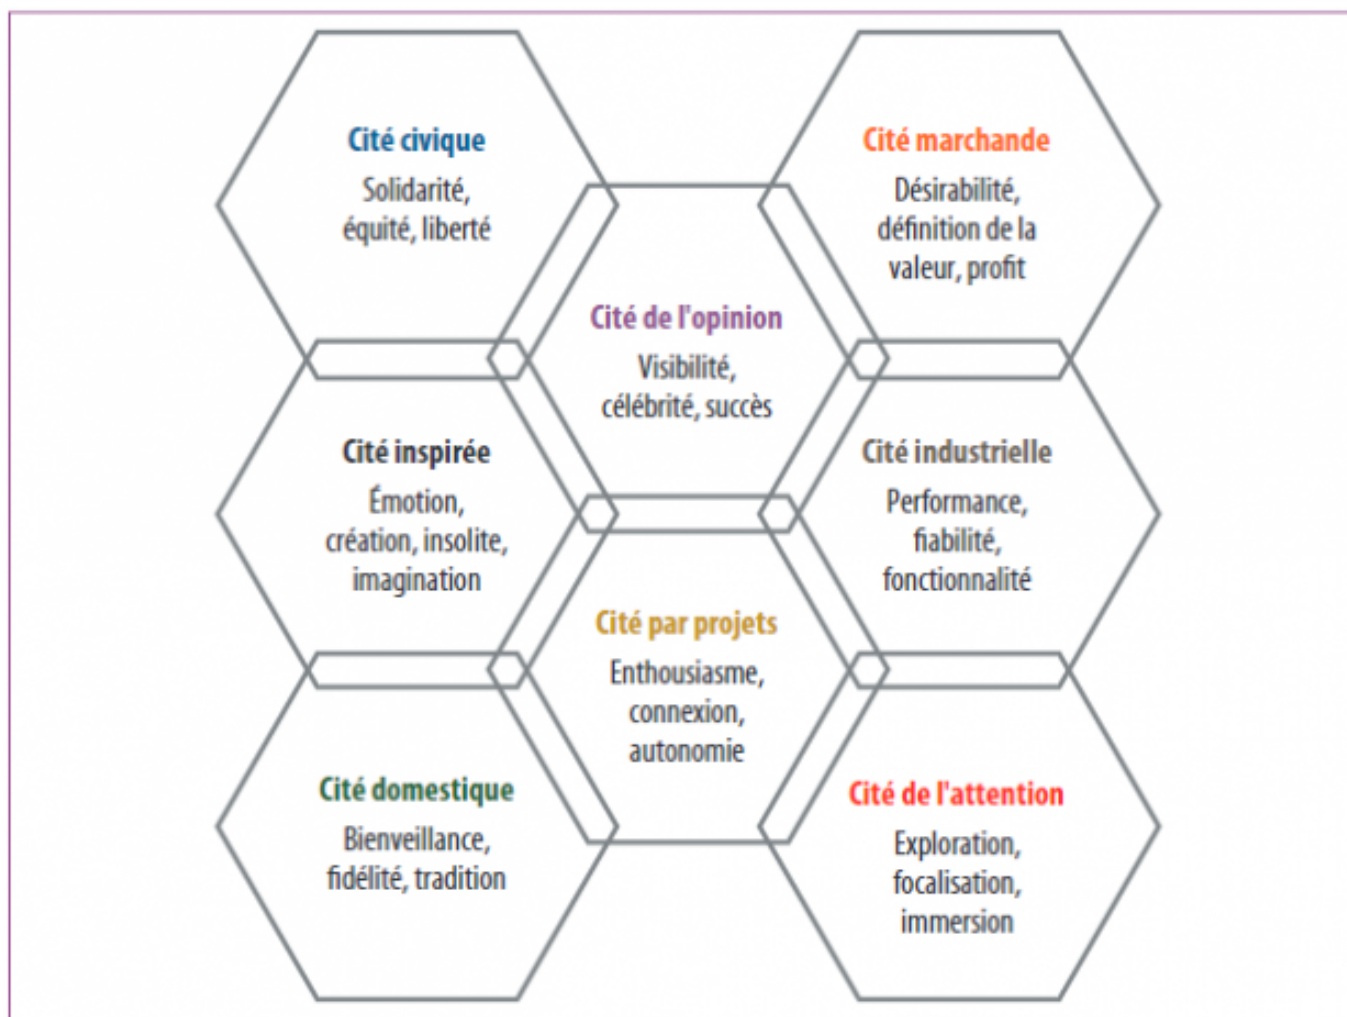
Cité civique
Solidarité, équité, liberté

Cité marchande
Désirabilité, définition de la valeur, profit

Cité de l'opinion
Visibilité, célébrité, succès

Cité inspirée
Émotion, création, insolite, imagination

Cité industrielle
Performance, fiabilité, fonctionnalité

Cité par projets
Enthousiasme, connexion, autonomie

Cité domestique
Bienveillance, fidélité, tradition

Cité de l'attention
Exploration, focalisation, immersion